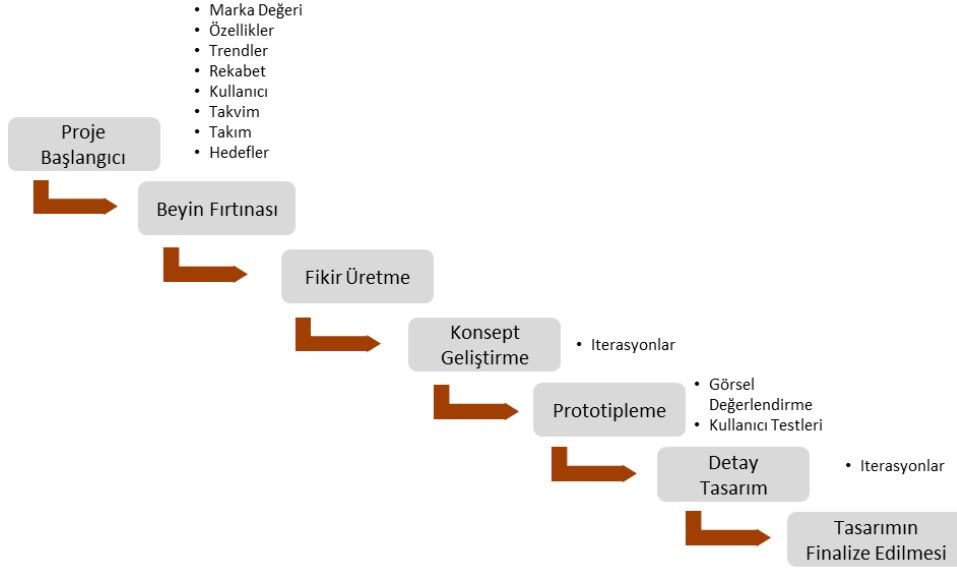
- Marka Değeri
- Özellikler
- Trendler
- Rekabet
- Kullanıcı
- Takvim
- Takım
- Hedefler

Proje Başlangıcı

Beyin Fırtınası

Fikir Üretme

Konsept Geliştirme

- Iterasyonlar

Prototipleme

- Görsel Değerlendirme
- Kullanıcı Testleri

Detay Tasarım

- Iterasyonlar

Tasarımın Finalize Edilmesi